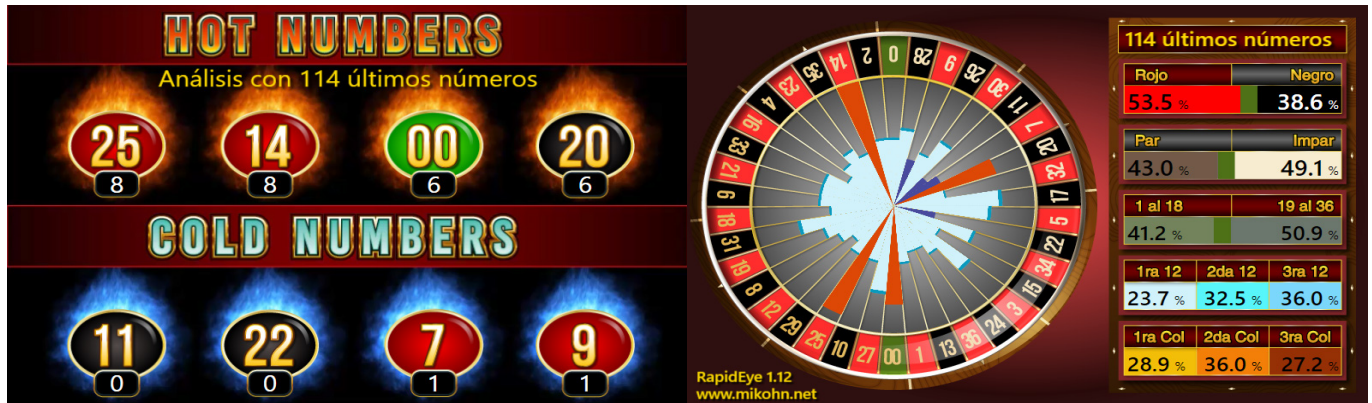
HOT NUMBERS

Análisis con 114 últimos números

25
8

14
8

00
6

20
6

COLD NUMBERS

11
0

22
0

7
1

9
1

0 28 9 26 30 11 7 20 32 17 5 22 34 15 3 24 36 13 1 00 27 10 25 29 12 8 19 31 18 6 21 33 16 4 23 35 14 2

RapidEye 1.12
www.mikohn.net

114 últimos números

| Rojo | Negro |
|---|---|
| 53.5 % | 38.6 % |

| Par | Impar |
|---|---|
| 43.0 % | 49.1 % |

| 1 al 18 | 19 al 36 |
|---|---|
| 41.2 % | 50.9 % |

| 1ra 12 | 2da 12 | 3ra 12 |
|---|---|---|
| 23.7 % | 32.5 % | 36.0 % |

| 1ra Col | 2da Col | 3ra Col |
|---|---|---|
| 28.9 % | 36.0 % | 27.2 % |